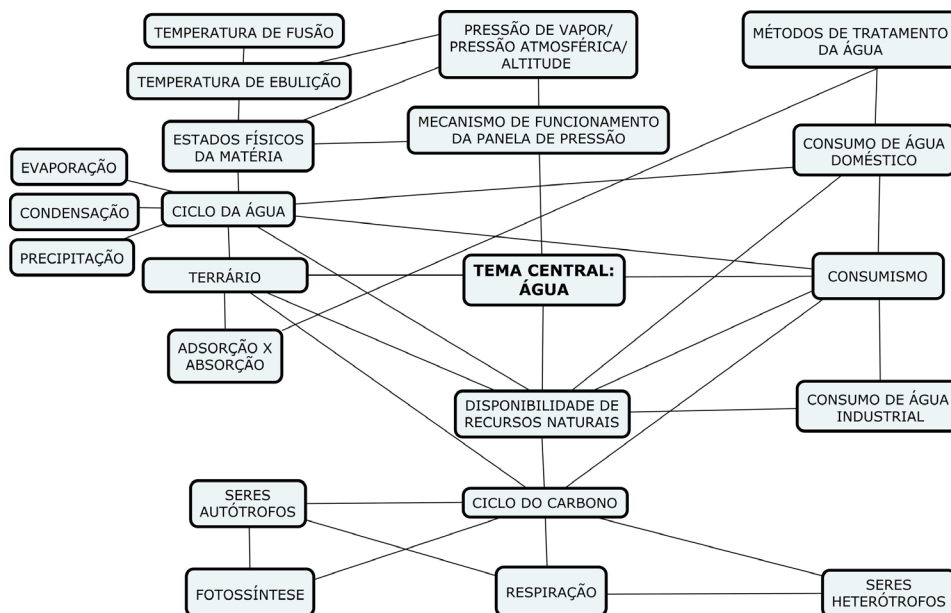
TEMPERATURA DE FUSÃO

PRESSÃO DE VAPOR/ PRESSÃO ATMOSFÉRICA/ ALTITUDE

MÉTODOS DE TRATAMENTO DA ÁGUA

TEMPERATURA DE EBULIÇÃO

MECANISMO DE FUNCIONAMENTO DA PANELA DE PRESSÃO

ESTADOS FÍSICOS DA MATÉRIA

CONSUMO DE ÁGUA DOMÉSTICO

EVAPORAÇÃO

CONDENSAÇÃO

CICLO DA ÁGUA

PRECIPITAÇÃO

TERRÁRIO

TEMA CENTRAL: ÁGUA

CONSUMISMO

ADSORÇÃO X ABSORÇÃO

DISPONIBILIDADE DE RECURSOS NATURAIS

CONSUMO DE ÁGUA INDUSTRIAL

SERES AUTÓTROFOS

CICLO DO CARBONO

FOTOSSÍNTESE

RESPIRAÇÃO

SERES HETERÓTROFOS